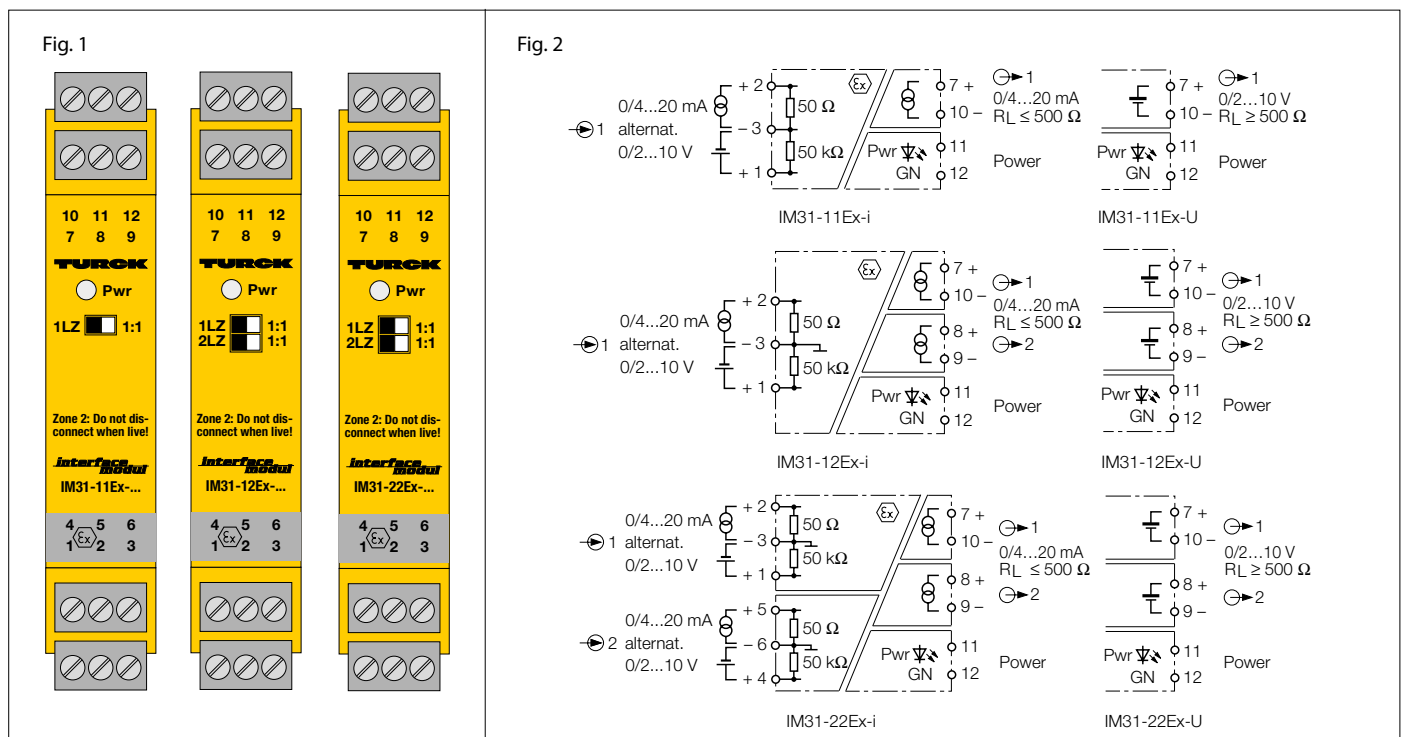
Fig. 1

10 11 12
7 8 9
TURCK
Pwr
1LZ 1:1
Zone 2: Do not disconnect when live!
interface modul
IM31-11Ex-...
4 5 6
1 2 3

10 11 12
7 8 9
TURCK
Pwr
1LZ 1:1
2LZ 1:1
Zone 2: Do not disconnect when live!
interface modul
IM31-12Ex-...
4 5 6
1 2 3

10 11 12
7 8 9
TURCK
Pwr
1LZ 1:1
2LZ 1:1
Zone 2: Do not disconnect when live!
interface modul
IM31-22Ex-...
4 5 6
1 2 3

Fig. 2

1 0/4...20 mA alternat. 0/2...10 V
+ 2
– 3
+ 1
50 Ω
50 kΩ
Ex
7 +
10 –
1
0/4...20 mA
$R_L \leq 500\ \Omega$
Pwr
GN
11
12
Power
IM31-11Ex-i

7 +
10 –
1
0/2...10 V
$R_L \geq 500\ \Omega$
Pwr
GN
11
12
Power
IM31-11Ex-U

1 0/4...20 mA alternat. 0/2...10 V
+ 2
– 3
+ 1
50 Ω
50 kΩ
Ex
7 +
10 –
1
0/4...20 mA
$R_L \leq 500\ \Omega$
8 +
9 –
2
Pwr
GN
11
12
Power
IM31-12Ex-i

7 +
10 –
1
0/2...10 V
$R_L \geq 500\ \Omega$
8 +
9 –
2
Pwr
GN
11
12
Power
IM31-12Ex-U

1 0/4...20 mA alternat. 0/2...10 V
+ 2
– 3
+ 1
50 Ω
50 kΩ
2 0/4...20 mA alternat. 0/2...10 V
+ 5
– 6
+ 4
50 Ω
50 kΩ
Ex
7 +
10 –
1
0/4...20 mA
$R_L \leq 500\ \Omega$
8 +
9 –
2
Pwr
GN
11
12
Power
IM31-22Ex-i

7 +
10 –
1
0/2...10 V
$R_L \geq 500\ \Omega$
8 +
9 –
2
Pwr
GN
11
12
Power
IM31-22Ex-U